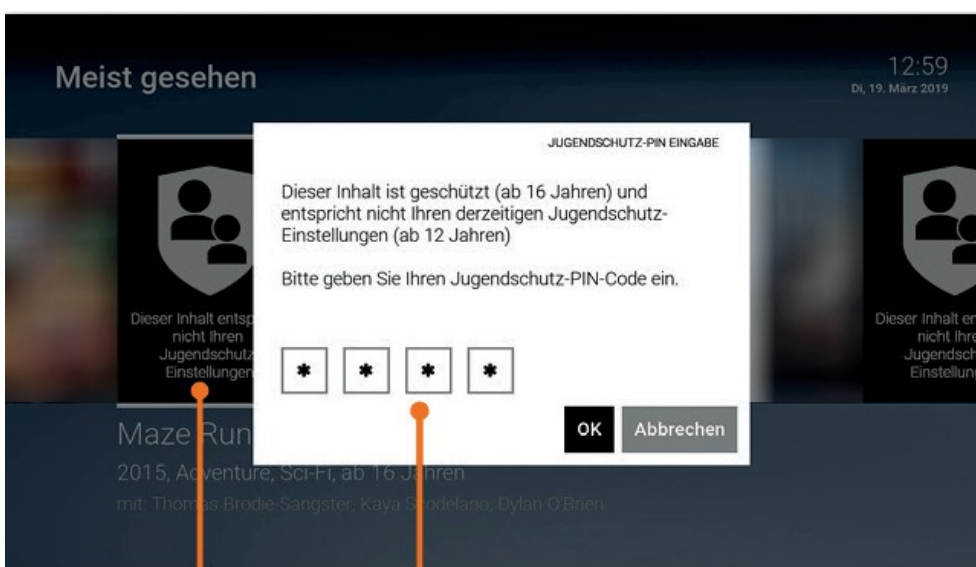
Meist gesehen

12:59
Di, 19. März 2019

JUGENDSCHUTZ-PIN EINGABE

Dieser Inhalt ist geschützt (ab 16 Jahren) und entspricht nicht Ihren derzeitigen Jugendschutz-Einstellungen (ab 12 Jahren)

Bitte geben Sie Ihren Jugendschutz-PIN-Code ein.

* * * *

OK Abbrechen

Dieser Inhalt entsp nicht Ihren Jugendschutz Einstellungen

Dieser Inhalt en nicht Ihre Jugendsch Einstellun

Maze Run

2015, Adventure, Sci-Fi, ab 16 Jahren

mit: Thomas Brodie-Sangster, Kaya Scodelario, Dylan O'Brien